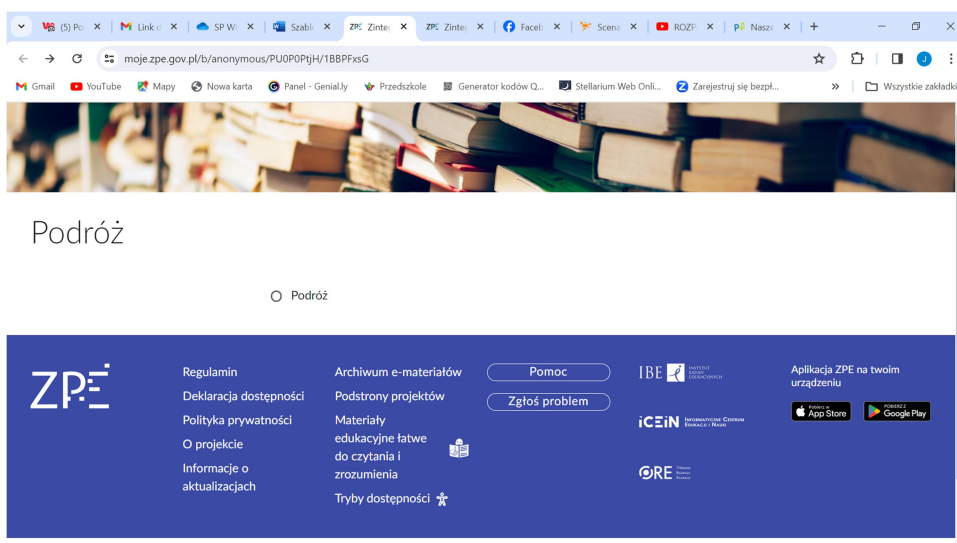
(5) Po | Link d | SP W | Szabl | ZPE Zinte | ZPE Zinte | Faceb | Scena | ROZP | Naszc | +

moje.zpe.gov.pl/b/anonymous/PU0P0PtjH/1BBPFxsG

Gmail | YouTube | Mapy | Nowa karta | Panel - Genial.ly | Przedszkole | Generator kodów Q... | Stellarium Web Onli... | Zarejestruj się bezpł... | » | Wszystkie zakładki

Podróż

Podróż

ZPE

Regulamin
Deklaracja dostępności
Polityka prywatności
O projekcie
Informacje o aktualizacjach

Archiwum e-materiałów
Podstrony projektów
Materiały edukacyjne łatwe do czytania i zrozumienia
Tryby dostępności

Pomoc
Zgłoś problem

IBE INSTYTUT BADAŃ EDUKACYJNYCH
ICEIN INFORMATYCZNE CENTRUM EDUKACJI I NAUKI
ORE OŚRODEK ROZWOJU EDUKACJI

Aplikacja ZPE na twoim urządzeniu
Pobierz w App Store
POBIERZ Z Google Play